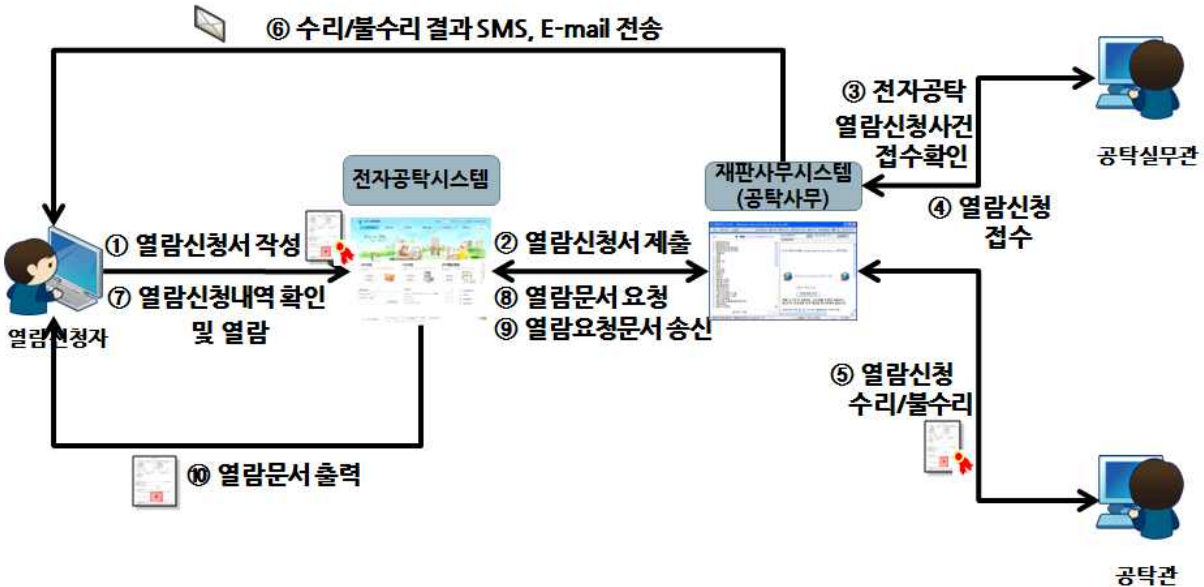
⑥ 수리/불수리 결과 SMS, E-mail 전송

③ 전자공탁 열람신청사건 접수확인

공탁실무관

전자공탁시스템

재판사무시스템 (공탁사무)

④ 열람신청 접수

① 열람신청서 작성

② 열람신청서 제출

⑦ 열람신청내역 확인 및 열람

⑧ 열람문서 요청

⑨ 열람요청문서 송신

열람신청자

⑤ 열람신청 수리/불수리

⑩ 열람문서 출력

공탁관